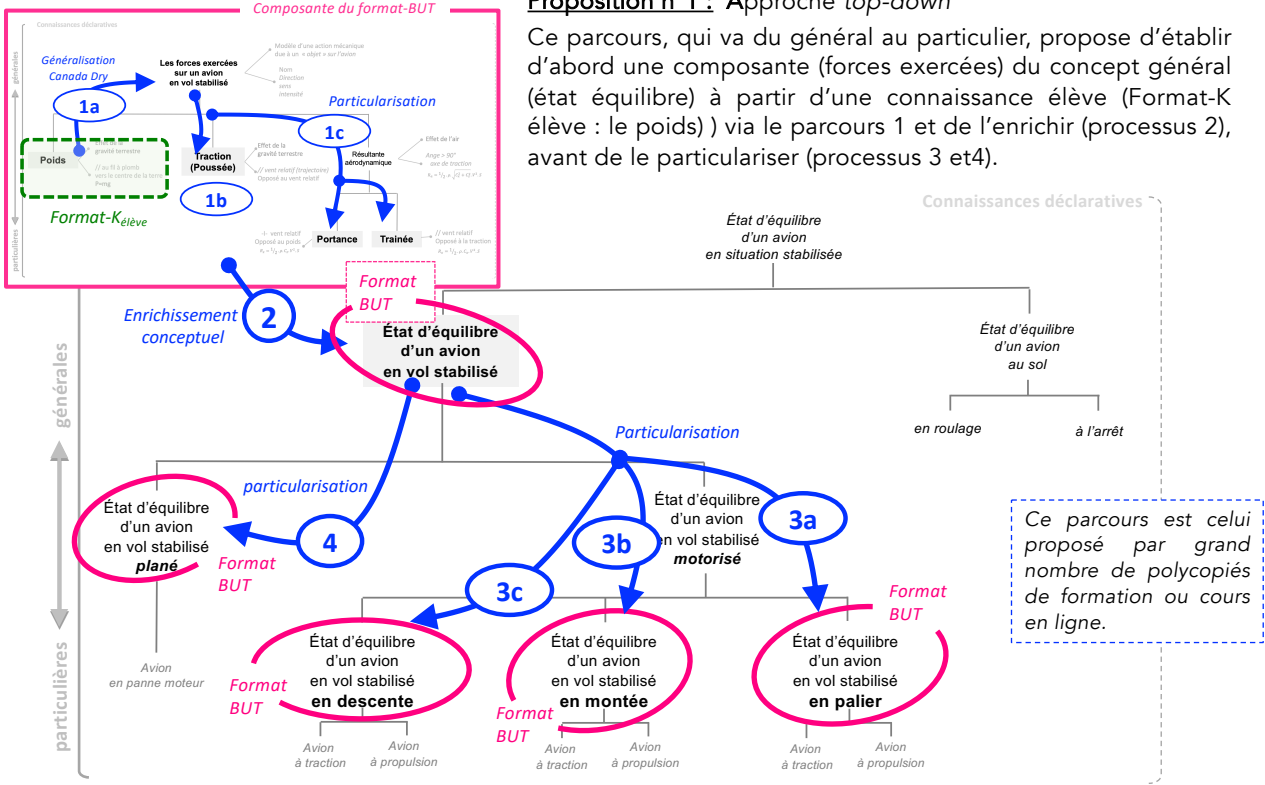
Composante du format-BUT

Connaissances déclaratives

Généralisation
Canada Dry

1a

Les forces exercées sur un avion en vol stabilisé

Modèle d'une action mécanique due à un « objet » sur l'avion

Nom
Direction
sens
Intensité

Particularisation

1c

Poids

Effet de la gravité terrestre

// au fil à plomb vers le centre de la terre
P=mg

Traction (Poussée)

Effet de la gravité terrestre

// vent relatif (trajectoire)
Opposé au vent relatif

Résultante aérodynamique

Effet de l'air

Angle > 90°
axe de traction

1b

Format-$K_{élève}$

Portance

Trainée

⊥ vent relatif
Opposé au poids

// vent relatif
Opposé à la traction

générales

particulières

Proposition n°1 : Approche top-down

Ce parcours, qui va du général au particulier, propose d'établir d'abord une composante (forces exercées) du concept général (état équilibre) à partir d'une connaissance élève (Format-K élève : le poids) ) via le parcours 1 et de l'enrichir (processus 2), avant de le particulariser (processus 3 et4).

Connaissances déclaratives

État d'équilibre d'un avion en situation stabilisée

Format BUT

Enrichissement conceptuel

2

État d'équilibre d'un avion en vol stabilisé

État d'équilibre d'un avion au sol

en roulage

à l'arrêt

Particularisation

générales

particularisation

État d'équilibre d'un avion en vol stabilisé plané

Format BUT

4

État d'équilibre d'un avion en vol stabilisé motorisé

3a

3b

3c

Format BUT

Ce parcours est celui proposé par grand nombre de polycopiés de formation ou cours en ligne.

Avion en panne moteur

Format BUT

État d'équilibre d'un avion en vol stabilisé en descente

État d'équilibre d'un avion en vol stabilisé en montée

Format BUT

État d'équilibre d'un avion en vol stabilisé en palier

particulières

Avion à traction

Avion à propulsion

Avion à traction

Avion à propulsion

Avion à traction

Avion à propulsion